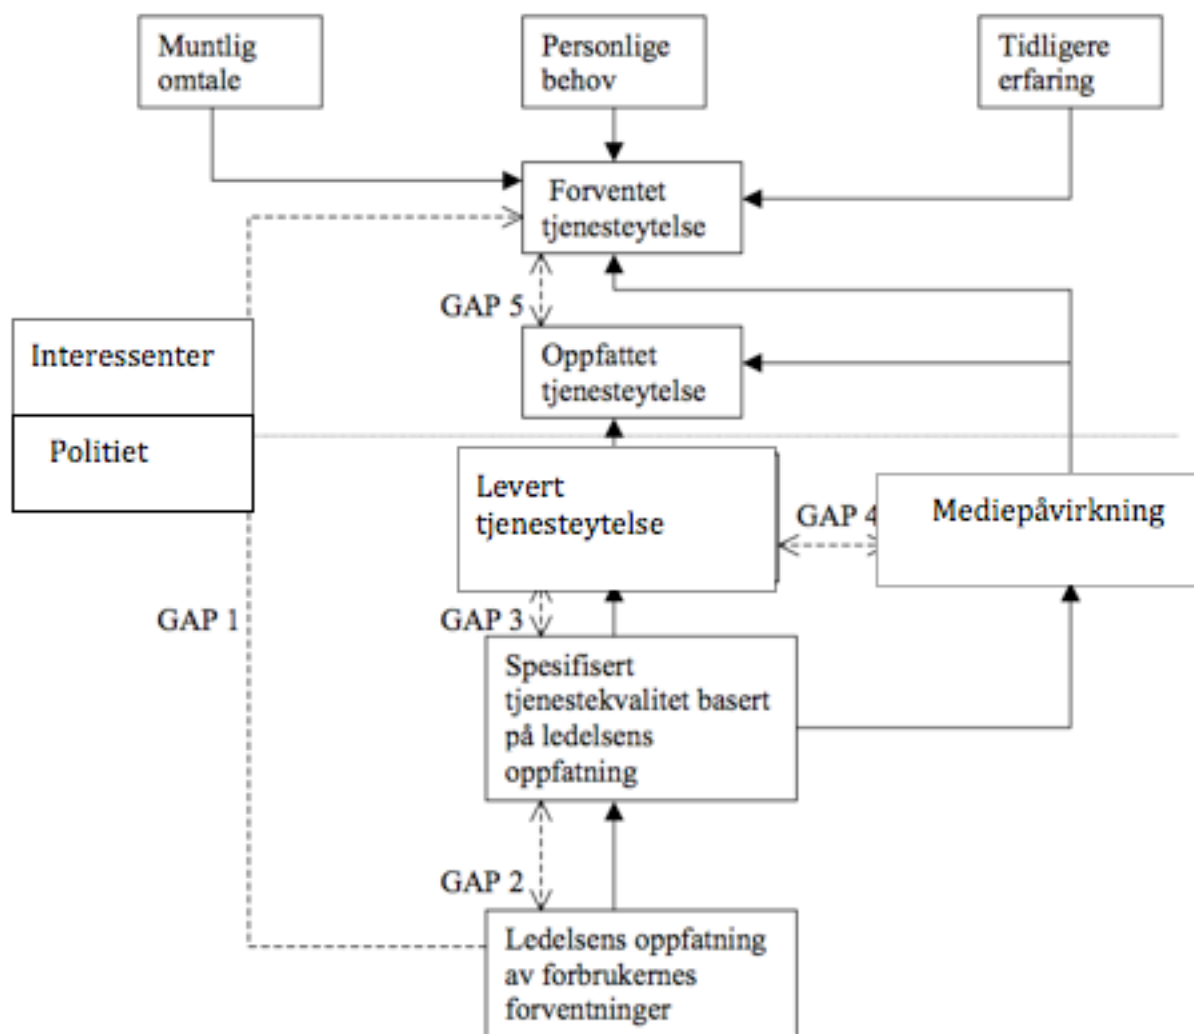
Muntlig omtale

Personlige behov

Tidligere erfaring

Forventet tjenesteytelse

GAP 5

Oppfattet tjenesteytelse

Interessenter

Politiet

Levert tjenesteytelse

GAP 4

Mediepåvirkning

GAP 1

GAP 3

Spesifisert tjenestekvalitet basert på ledelsens oppfatning

GAP 2

Ledelsens oppfatning av forbrukernes forventninger